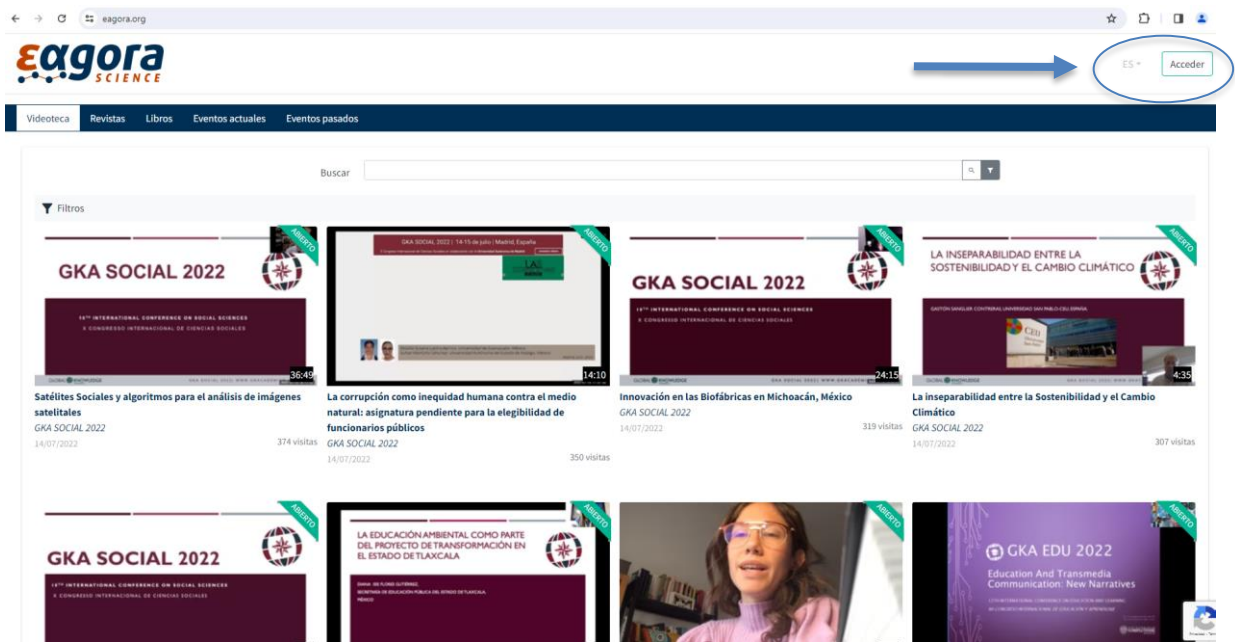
eagora.org

eagora SCIENCE

ES

Acceder

Videoteca Revistas Libros Eventos actuales Eventos pasados

Buscar

Filtros

ABIERTO

GKA SOCIAL 2022

14TH INTERNATIONAL CONFERENCE ON SOCIAL SCIENCES
X CONGRESO INTERNACIONAL DE CIENCIAS SOCIALES

36:49

Satélites Sociales y algoritmos para el análisis de imágenes satelitales
GKA SOCIAL 2022
14/07/2022
374 visitas

ABIERTO

GKA SOCIAL 2022 | 14-15 de julio | Madrid, España

14:10

La corrupción como inequidad humana contra el medio natural: asignatura pendiente para la elegibilidad de funcionarios públicos
GKA SOCIAL 2022
14/07/2022
350 visitas

ABIERTO

GKA SOCIAL 2022

14TH INTERNATIONAL CONFERENCE ON SOCIAL SCIENCES
X CONGRESO INTERNACIONAL DE CIENCIAS SOCIALES

24:15

Innovación en las Biofábricas en Michoacán, México
GKA SOCIAL 2022
14/07/2022
319 visitas

ABIERTO

LA INSEPARABILIDAD ENTRE LA SOSTENIBILIDAD Y EL CAMBIO CLIMÁTICO

4:35

La inseparabilidad entre la Sostenibilidad y el Cambio Climático
GKA SOCIAL 2022
14/07/2022
307 visitas

ABIERTO

GKA SOCIAL 2022

14TH INTERNATIONAL CONFERENCE ON SOCIAL SCIENCES
X CONGRESO INTERNACIONAL DE CIENCIAS SOCIALES

ABIERTO

LA EDUCACIÓN AMBIENTAL COMO PARTE DEL PROYECTO DE TRANSFORMACIÓN EN EL ESTADO DE TLAXCALA

SECRETARÍA DE EDUCACIÓN PÚBLICA DEL ESTADO DE TLAXCALA, MÉXICO

ABIERTO

ABIERTO

GKA EDU 2022

Education And Transmedia Communication: New Narratives